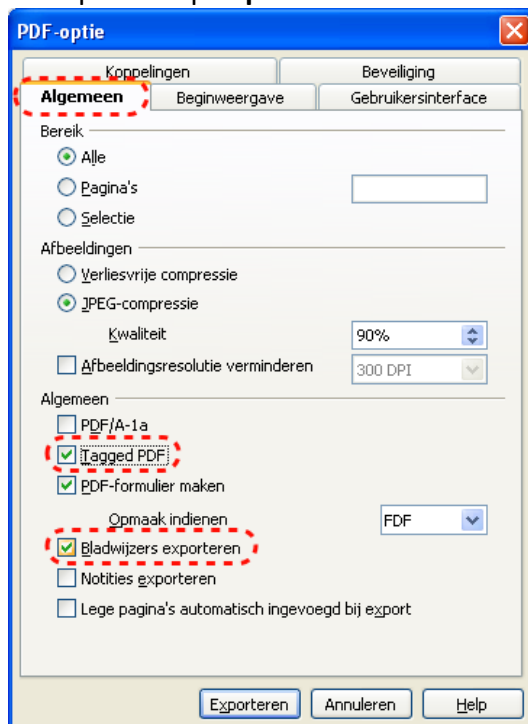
PDF-optie

Koppelingen
Beveiliging
Algemeen
Beginweergave
Gebruikersinterface

Bereik
Alle
Pagina's
Selectie

Afbeeldingen
Verliesvrije compressie
JPEG-compressie
Kwaliteit
90%
Afbeeldingsresolutie verminderen
300 DPI

Algemeen
PDF/A-1a
Tagged PDF
PDF-formulier maken
Opmaak indienen
FDF
Bladwijzers exporteren
Notities exporteren
Lege pagina's automatisch ingevoegd bij export

Exporteren
Annuleren
Help